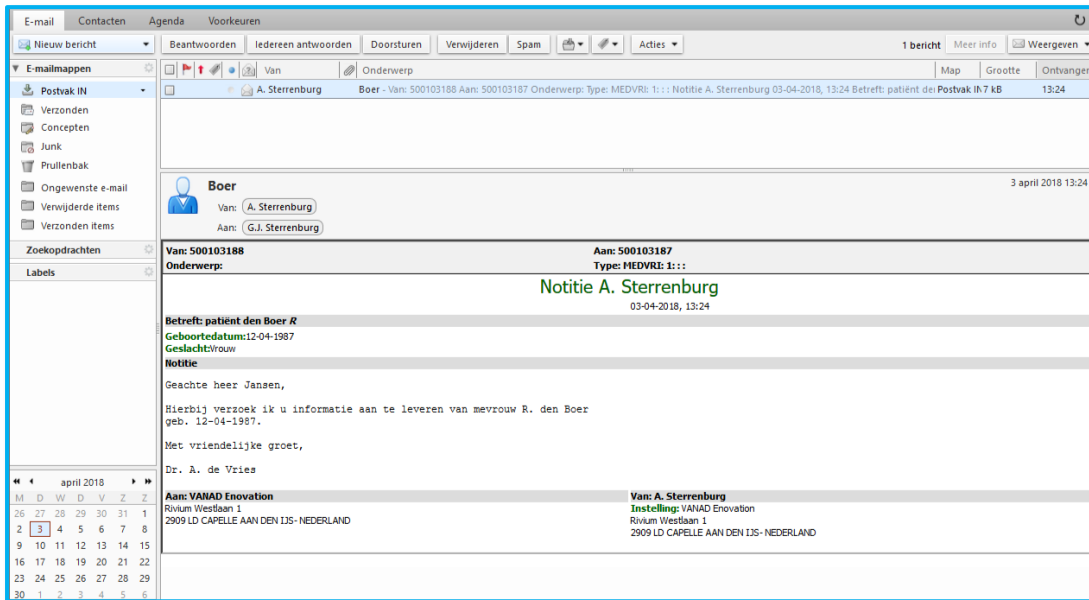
E-mail | Contacten | Agenda | Voorkeuren

Nieuw bericht | Beantwoorden | Iedereen antwoorden | Doorsturen | Verwijderen | Spam | Acties

1 bericht | Meer info | Weergeven

E-mailmappen
Postvak IN
Verzonden
Concepten
Junk
Prullenbak
Ongewenste e-mail
Verwijderde items
Verzonden items

Zoekopdrachten
Labels

| Van | Onderwerp | Map | Grootte | Ontvangen |
|---|---|---|---|---|
| A. Sterrenburg | Boer - Van: 500103188 Aan: 500103187 Onderwerp: Type: MEDVRI: 1: : : Notitie A. Sterrenburg 03-04-2018, 13:24 Betreft: patiënt der | Postvak IN | 7 kB | 13:24 |

Boer
Van: A. Sterrenburg
Aan: G.J. Sterrenburg

3 april 2018 13:24

Van: 500103188 | Aan: 500103187
Onderwerp: | Type: MEDVRI: 1: : :

Notitie A. Sterrenburg
03-04-2018, 13:24

Betreft: patiënt den Boer R
Geboortedatum:12-04-1987
Geslacht:Vrouw

Notitie

Geachte heer Jansen,

Hierbij verzoek ik u informatie aan te leveren van mevrouw R. den Boer geb. 12-04-1987.

Met vriendelijke groet,

Dr. A. de Vries

Aan: VANAD Enovation
Rivium Westlaan 1
2909 LD CAPELLE AAN DEN IJS- NEDERLAND

Van: A. Sterrenburg
Instelling: VANAD Enovation
Rivium Westlaan 1
2909 LD CAPELLE AAN DEN IJS- NEDERLAND

april 2018

| M | D | W | D | V | Z | Z |
|---|---|---|---|---|---|---|
| 26 | 27 | 28 | 29 | 30 | 31 | 1 |
| 2 | 3 | 4 | 5 | 6 | 7 | 8 |
| 9 | 10 | 11 | 12 | 13 | 14 | 15 |
| 16 | 17 | 18 | 19 | 20 | 21 | 22 |
| 23 | 24 | 25 | 26 | 27 | 28 | 29 |
| 30 | 1 | 2 | 3 | 4 | 5 | 6 |